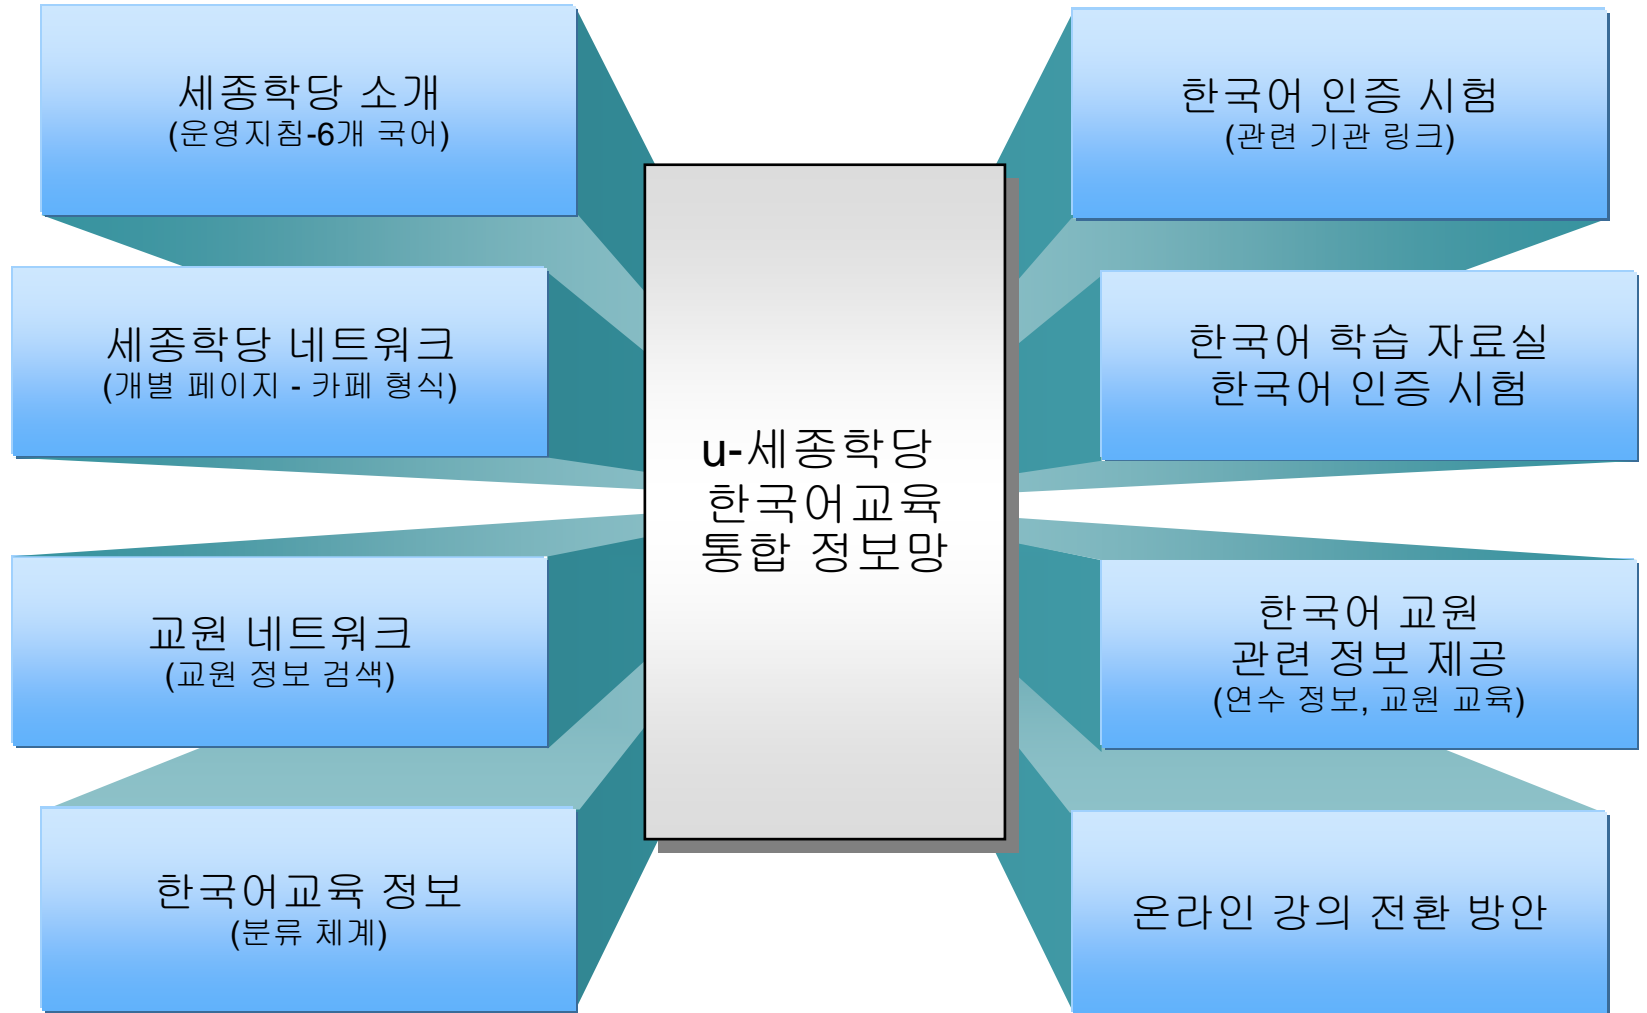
세종학당 소개
(운영지침-6개 국어)

세종학당 네트워크
(개별 페이지 - 카페 형식)

교원 네트워크
(교원 정보 검색)

한국어교육 정보
(분류 체계)

u-세종학당
한국어교육
통합 정보망

한국어 인증 시험
(관련 기관 링크)

한국어 학습 자료실
한국어 인증 시험

한국어 교원
관련 정보 제공
(연수 정보, 교원 교육)

온라인 강의 전환 방안